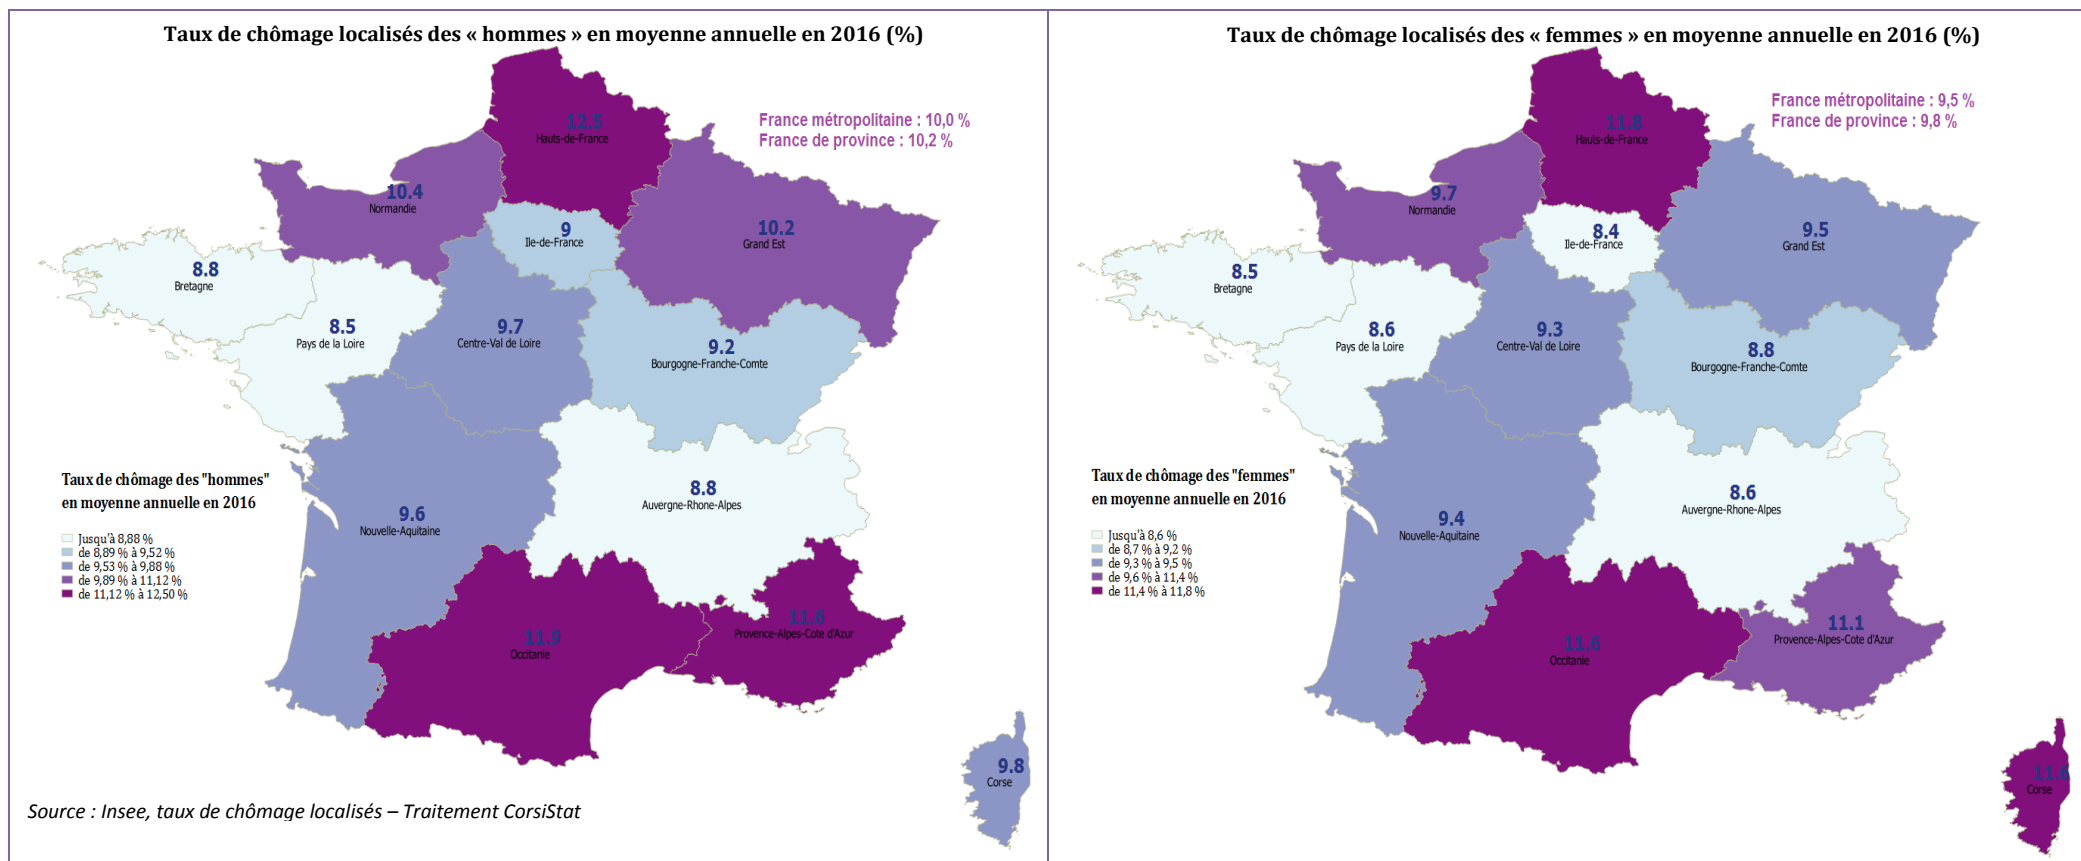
Taux de chômage localisés des « hommes » en moyenne annuelle en 2016 (%)

France métropolitaine : 10,0 %
France de province : 10,2 %

12.5
Hauts-de-France

10.4
Normandie

9
Ile-de-France

10.2
Grand Est

8.8
Bretagne

8.5
Pays de la Loire

9.7
Centre-Val de Loire

9.2
Bourgogne-Franche-Comte

9.6
Nouvelle-Aquitaine

8.8
Auvergne-Rhone-Alpes

11.9
Occitanie

11.6
Provence-Alpes-Cote d'Azur

9.8
Corse

Taux de chômage des "hommes" en moyenne annuelle en 2016

Jusqu'à 8,88 %
de 8,89 % à 9,52 %
de 9,53 % à 9,88 %
de 9,89 % à 11,12 %
de 11,12 % à 12,50 %

Source : Insee, taux de chômage localisés – Traitement CorsiStat

Taux de chômage localisés des « femmes » en moyenne annuelle en 2016 (%)

France métropolitaine : 9,5 %
France de province : 9,8 %

11.8
Hauts-de-France

9.7
Normandie

8.4
Ile-de-France

9.5
Grand Est

8.5
Bretagne

8.6
Pays de la Loire

9.3
Centre-Val de Loire

8.8
Bourgogne-Franche-Comte

9.4
Nouvelle-Aquitaine

8.6
Auvergne-Rhone-Alpes

11.6
Occitanie

11.1
Provence-Alpes-Cote d'Azur

11.6
Corse

Taux de chômage des "femmes" en moyenne annuelle en 2016

Jusqu'à 8,6 %
de 8,7 % à 9,2 %
de 9,3 % à 9,5 %
de 9,6 % à 11,4 %
de 11,4 % à 11,8 %